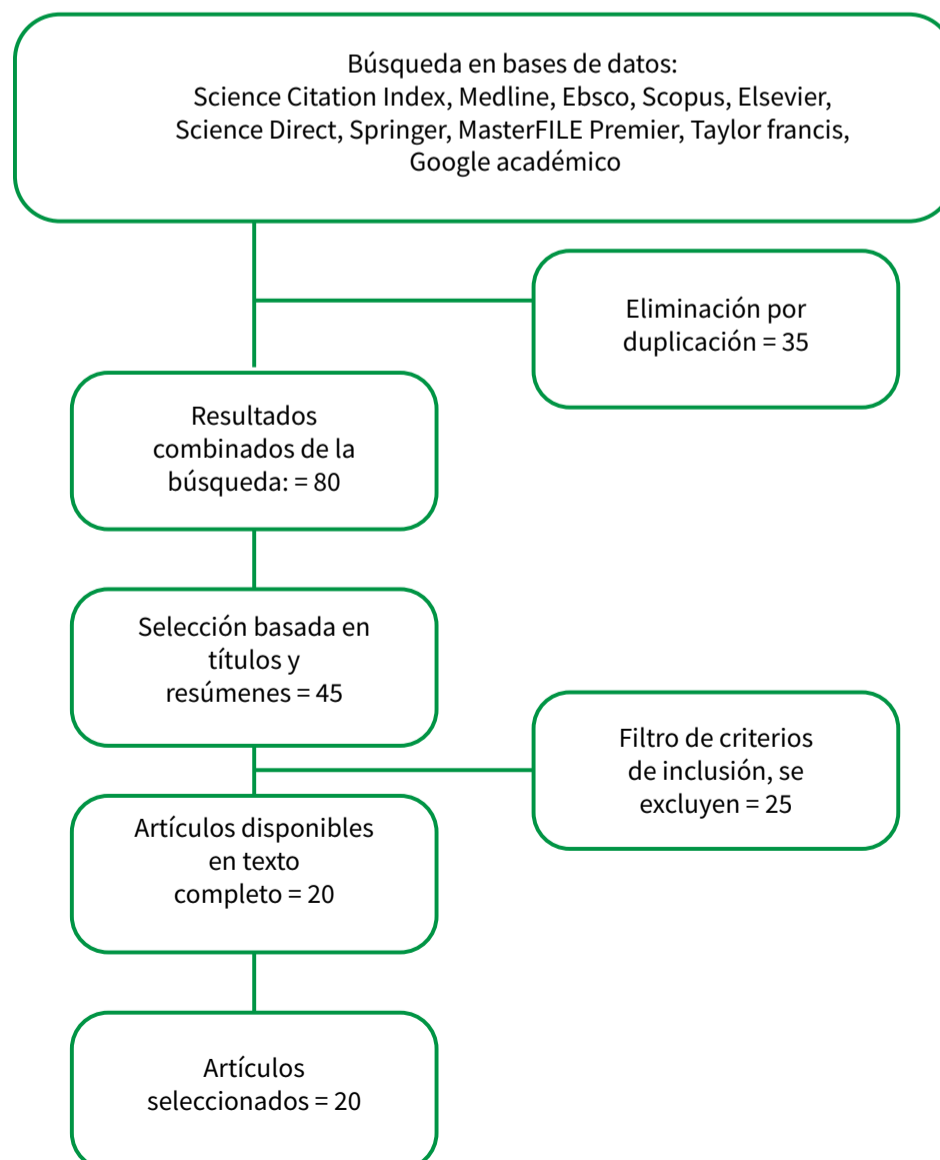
Búsqueda en bases de datos:
Science Citation Index, Medline, Ebsco, Scopus, Elsevier, Science Direct, Springer, MasterFILE Premier, Taylor francis, Google académico

Eliminación por duplicación = 35

Resultados combinados de la búsqueda: = 80

Selección basada en títulos y resúmenes = 45

Filtro de criterios de inclusión, se excluyen = 25

Artículos disponibles en texto completo = 20

Artículos seleccionados = 20